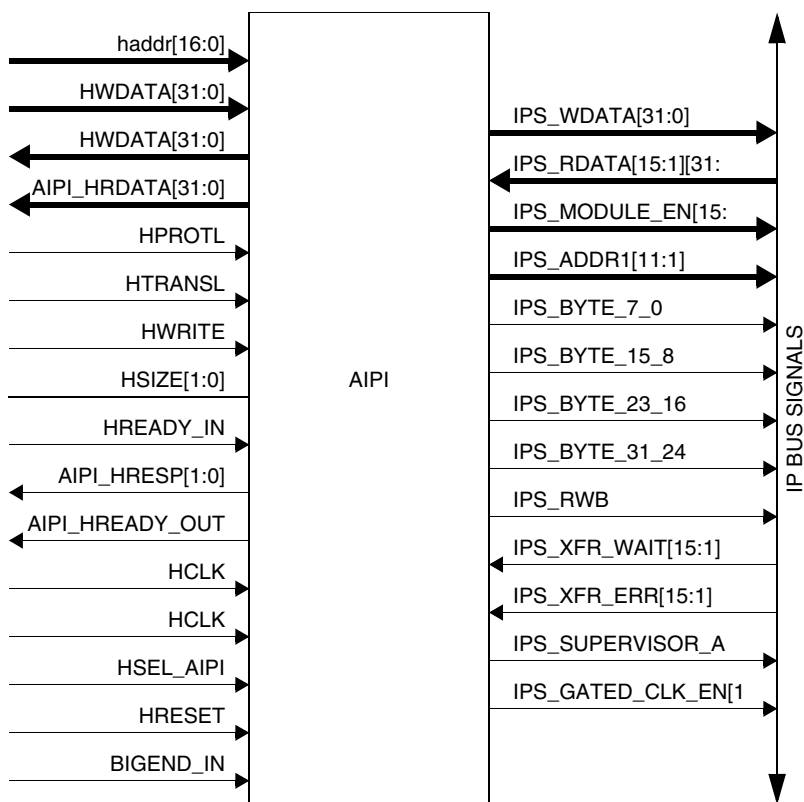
haddr[16:0]
HWDATA[31:0]
HWDATA[31:0]
AIPI_HRDATA[31:0]
HPROTL
HTRANSL
HWRITE
HSIZE[1:0]
HREADY_IN
AIPI_HRESP[1:0]
AIPI_HREADY_OUT
HCLK
HCLK
HSEL_AIPI
HRESET
BIGEND_IN

AIPI

IPS_WDATA[31:0]
IPS_RDATA[15:1][31:
IPS_MODULE_EN[15:
IPS_ADDR1[11:1]
IPS_BYTE_7_0
IPS_BYTE_15_8
IPS_BYTE_23_16
IPS_BYTE_31_24
IPS_RWB
IPS_XFR_WAIT[15:1]
IPS_XFR_ERR[15:1]
IPS_SUPERVISOR_A
IPS_GATED_CLK_EN[1

IP BUS SIGNALS